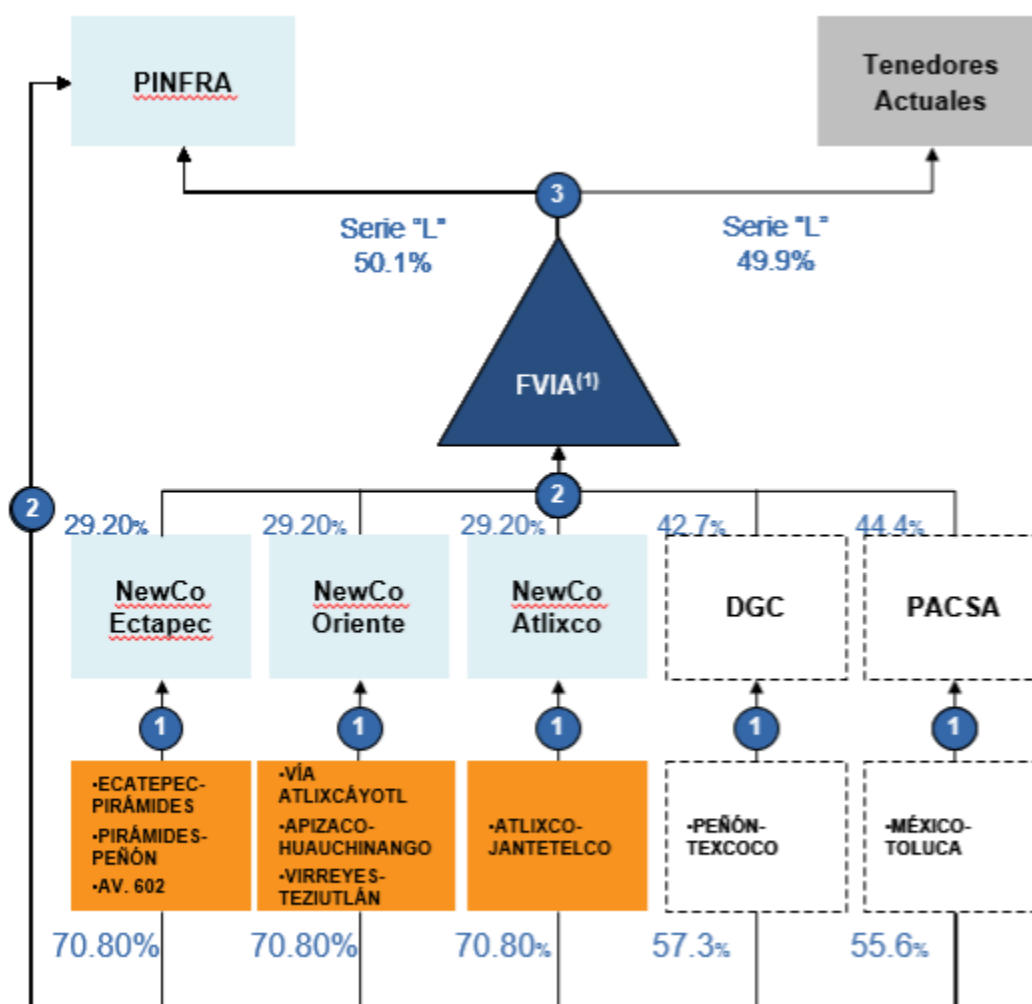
PINFRA

Tenedores Actuales

3

Serie "L" 50.1%

Serie "L" 49.9%

FVIA$^{(1)}$

2

2

29.20%

29.20%

29.20%

42.7%

44.4%

NewCo Ectapec

NewCo Oriente

NewCo Atlixco

DGC

PACSA

1

1

1

1

1

•ECATEPEC-PIRÁMIDES
•PIRÁMIDES-PEÑÓN
•AV. 602

•VÍA ATLIXCÁYOTL
•APIZACO-HUAUCHINANGO
•VIRREYES-TEZIUTLÁN

•ATLIXCO-JANTETELCO

•PEÑÓN-TEXCOCO

•MÉXICO-TOLUCA

70.80%

70.80%

70.80%

57.3%

55.6%